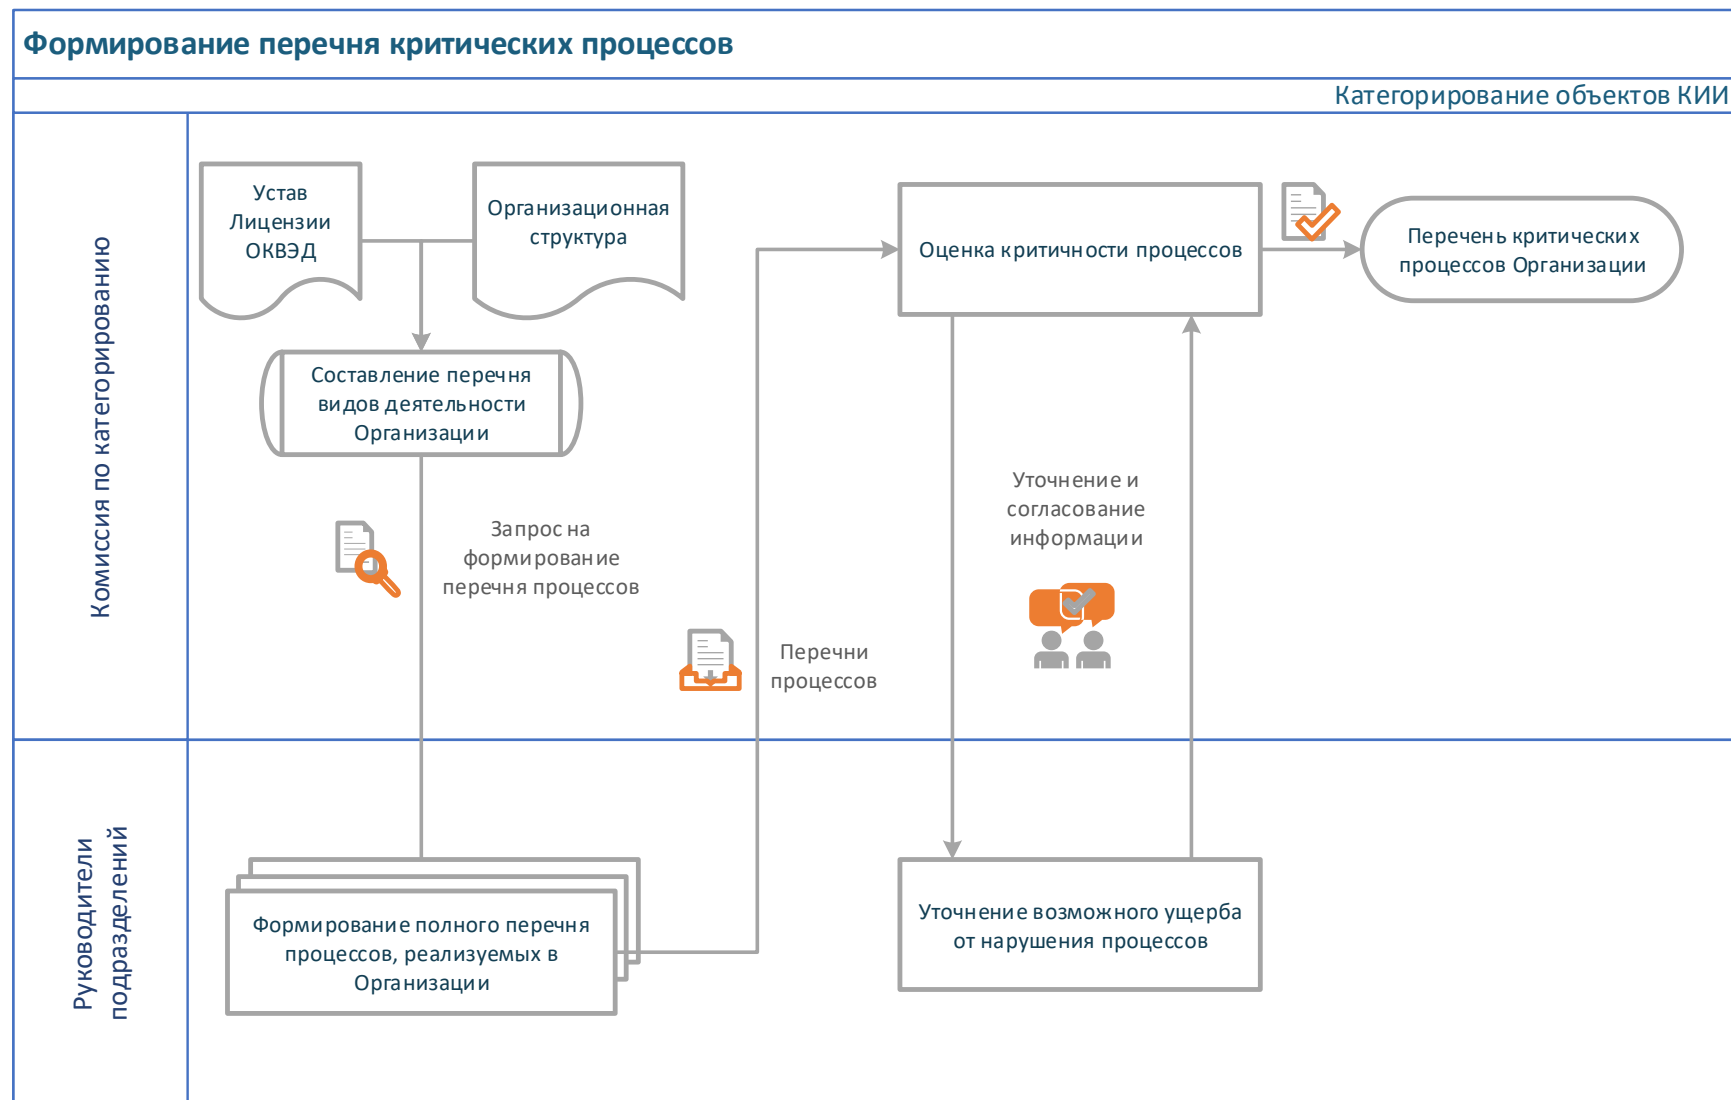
Формирование перечня критических процессов

Категорирование объектов КИИ

Комиссия по категорированию

Устав
Лицензии
ОКВЭД

Организационная структура

Составление перечня видов деятельности Организации

Запрос на формирование перечня процессов

Перечни процессов

Оценка критичности процессов

Уточнение и согласование информации

Перечень критических процессов Организации

Руководители подразделений

Формирование полного перечня процессов, реализуемых в Организации

Уточнение возможного ущерба от нарушения процессов